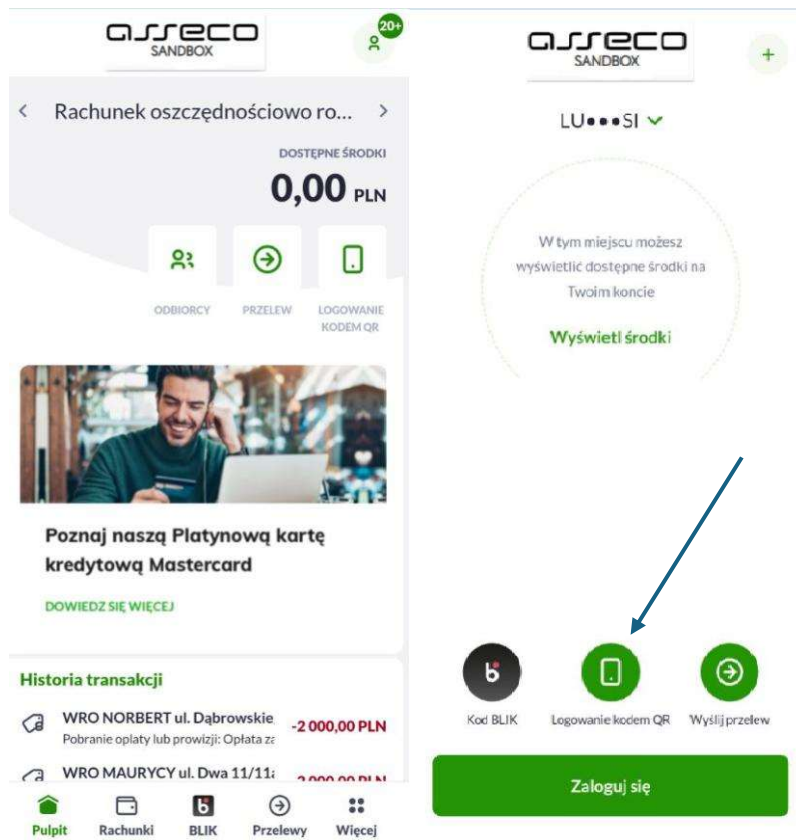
asseco
SANDBOX

20+

Rachunek oszczędnościowo ro...

DOSTĘPNE ŚRODKI
0,00 PLN

ODBIORCY
PRZELEW
LOGOWANIE KODEM QR

Poznaj naszą Platynową kartę kredytową Mastercard

DOWIEDZ SIĘ WIĘCEJ

Historia transakcji

WRO NORBERT ul. Dąbrowskie
Pobranie oplaty lub prowizji: Opłata za
-2 000,00 PLN

WRO MAURYCY ul. Dwa 11/11
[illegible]

Pulpit
Rachunki
BLIK
Przelewy
Więcej

asseco
SANDBOX

+

LU•••SI

W tym miejscu możesz wyświetlić dostępne środki na Twoim koncie

Wyświetl środki

Kod BLIK
Logowanie kodem QR
Wyślij przelew

Zaloguj się